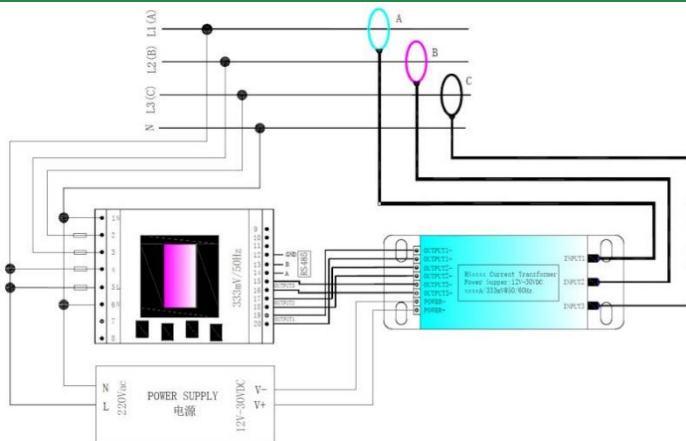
L1 (A)
L2 (B)
L3 (C)
N
A
B
C
1
2
3
4
5
6
7
8
9
10
11
12
13
14
15
16
17
18
19
20
GND
B
A
RS485
333mV/50Hz
OUTPUT1
OUTPUT2
OUTPUT3
OUTPUT1+
OUTPUT1-
OUTPUT2+
OUTPUT2-
OUTPUT3+
OUTPUT3-
POWER+
POWER-
Mini Current Transformer
Power Supper:12V-30VDC
333mV@50/60Hz
INPUT1
INPUT2
INPUT3
N
L
220Vac
POWER SUPPLY
电源
12V-30VDC
V-
V+